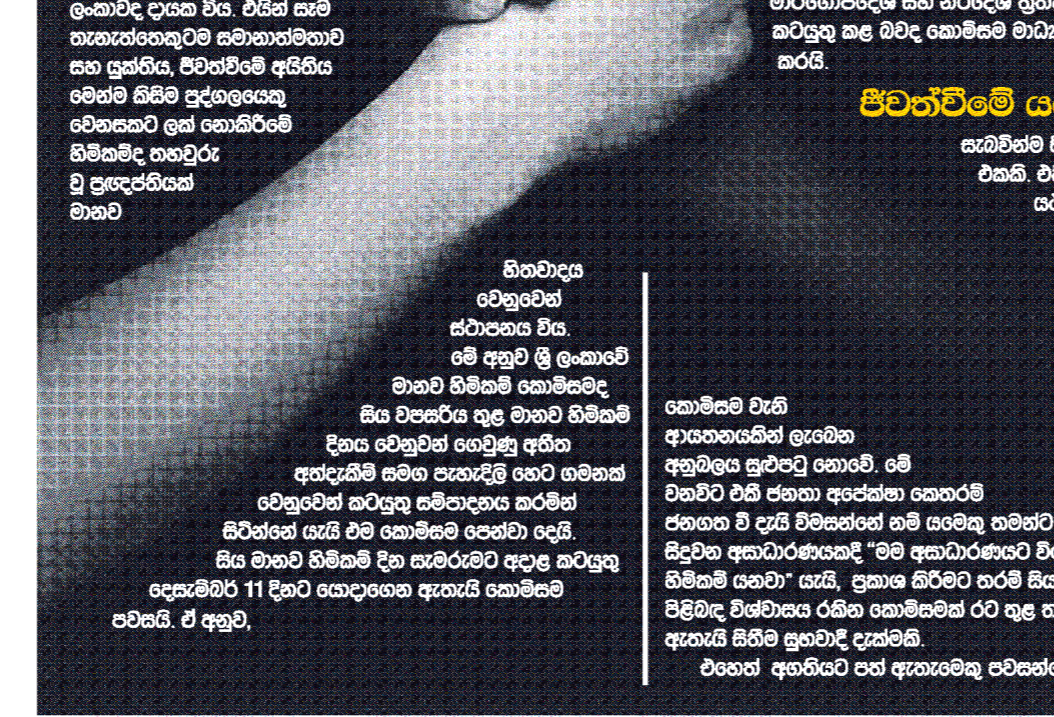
ලංකාවද දායක විය. එයින් සෑම තැනැත්තෙකුටම සමානාත්මතාව සහ යුක්තිය, ජීවත්වීමේ අයිතිය මෙන්ම කිසිම පුද්ගලයෙකු වෙනසකට ලක් නොකිරීමේ හිමිකම්ද තහවුරු වූ ප්‍රඥප්තියක් මානව

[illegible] කටයුතු කළ බවද කොමිසම මාධ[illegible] කරයි.

ජීවත්වීමේ ය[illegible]

සැබවින්ම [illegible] එකකි. එ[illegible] ය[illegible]

හිතවාදය වෙනුවෙන් ස්ථාපනය විය. මේ අනුව ශ්‍රී ලංකාවේ මානව හිමිකම් කොමිසමද සිය වපසරිය තුළ මානව හිමිකම් දිනය වෙනුවන් ගෙවුණු අතීත අත්දැකීම් සමග පැහැදිලි හෙට ගමනක් වෙනුවෙන් කටයුතු සම්පාදනය කරමින් සිටින්නේ යැයි එම කොමිසම පෙන්වා දෙයි. සිය මානව හිමිකම් දින සැමරුමට අදාළ කටයුතු දෙසැම්බර් 11 දිනට යොදාගෙන ඇතැයි කොමිසම පවසයි. ඒ අනුව,

කොමිසම වැනි ආයතනයකින් ලැබෙන අනුබලය සුළුපටු නොවේ. මේ වනවිට එකී ජනතා අපේක්ෂා කෙතරම් ජනගත වී දැයි විමසන්නේ නම් යමෙකු තමන්ට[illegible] සිදුවන අසාධාරණයකදී "මම අසාධාරණයට වි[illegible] හිමිකම් යනවා" යැයි, ප්‍රකාශ කිරීමට තරම් සිය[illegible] පිළිබඳ විශ්වාසය රකින කොමිසමක් රට තුළ ත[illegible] ඇතැයි සිතීම සුභවාදී දැක්මකි.

එහෙත් අගතියට පත් ඇතැමෙකු පවසන්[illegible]